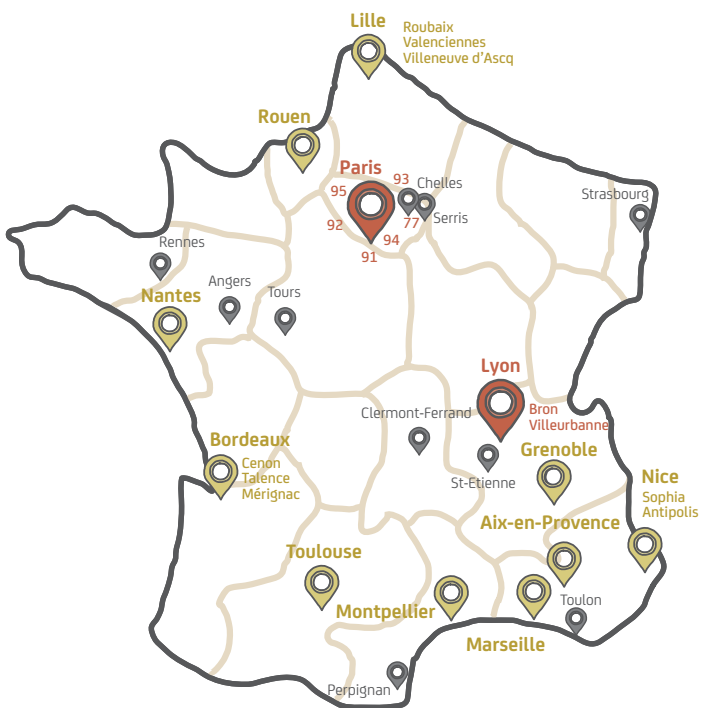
Lille
Roubaix
Valenciennes
Villeneuve d'Ascq

Rouen

Paris
95
93
Chelles
92
77
Serris
94
91

Strasbourg

Rennes
Angers
Tours
Nantes

Lyon
Bron
Villeurbanne

Clermont-Ferrand

Bordeaux
Cenon
Talence
Mérignac

Grenoble
St-Etienne

Nice
Sophia
Antipolis

Aix-en-Provence

Toulouse

Montpellier

Toulon

Marseille

Perpignan